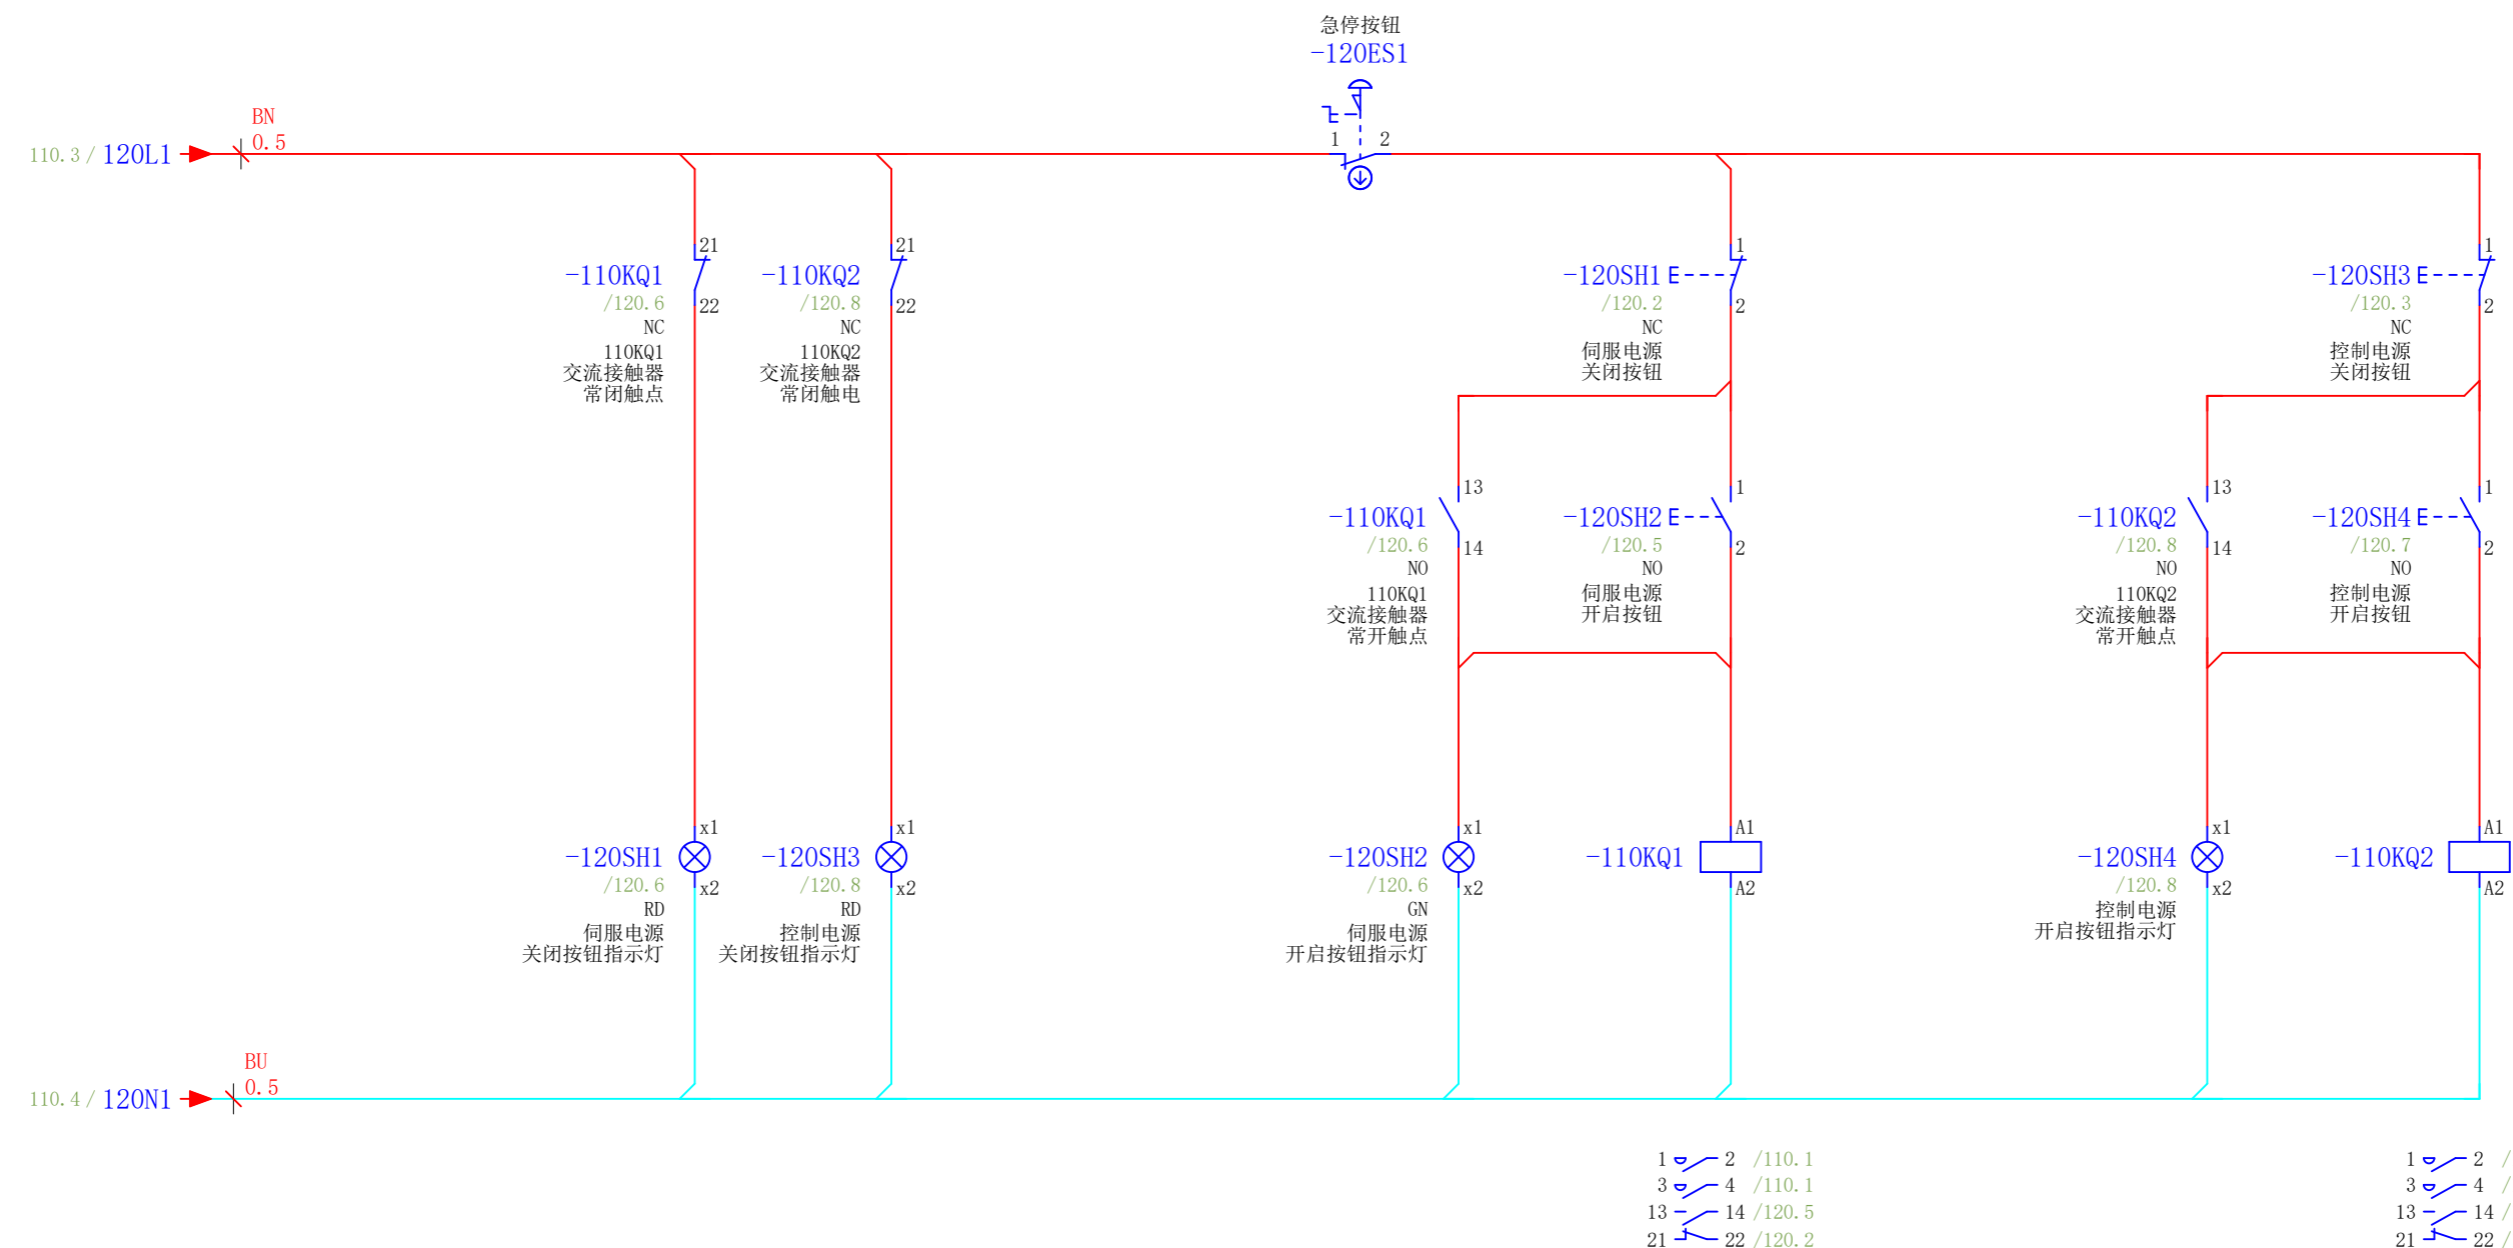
急停按钮
-120ES1

110.3 / 120L1
BN
0.5

1 2

21
-110KQ1
/120.6
22
NC
110KQ1
交流接触器
常闭触点

21
-110KQ2
/120.8
22
NC
110KQ2
交流接触器
常闭触电

1
-120SH1
/120.2
2
NC
伺服电源
关闭按钮

1
-120SH3
/120.3
2
NC
控制电源
关闭按钮

13
-110KQ1
/120.6
14
NO
110KQ1
交流接触器
常开触点

1
-120SH2
/120.5
2
NO
伺服电源
开启按钮

13
-110KQ2
/120.8
14
NO
110KQ2
交流接触器
常开触点

1
-120SH4
/120.7
2
NO
控制电源
开启按钮

x1
-120SH1
/120.6
x2
RD
伺服电源
关闭按钮指示灯

x1
-120SH3
/120.8
x2
RD
控制电源
关闭按钮指示灯

x1
-120SH2
/120.6
x2
GN
伺服电源
开启按钮指示灯

A1
-110KQ1
A2

x1
-120SH4
/120.8
x2
控制电源
开启按钮指示灯

A1
-110KQ2
A2

110.4 / 120N1
BU
0.5

1 2 /110.1
3 4 /110.1
13 14 /120.5
21 22 /120.2

1 2 /
3 4 /
13 14 /
21 22 /